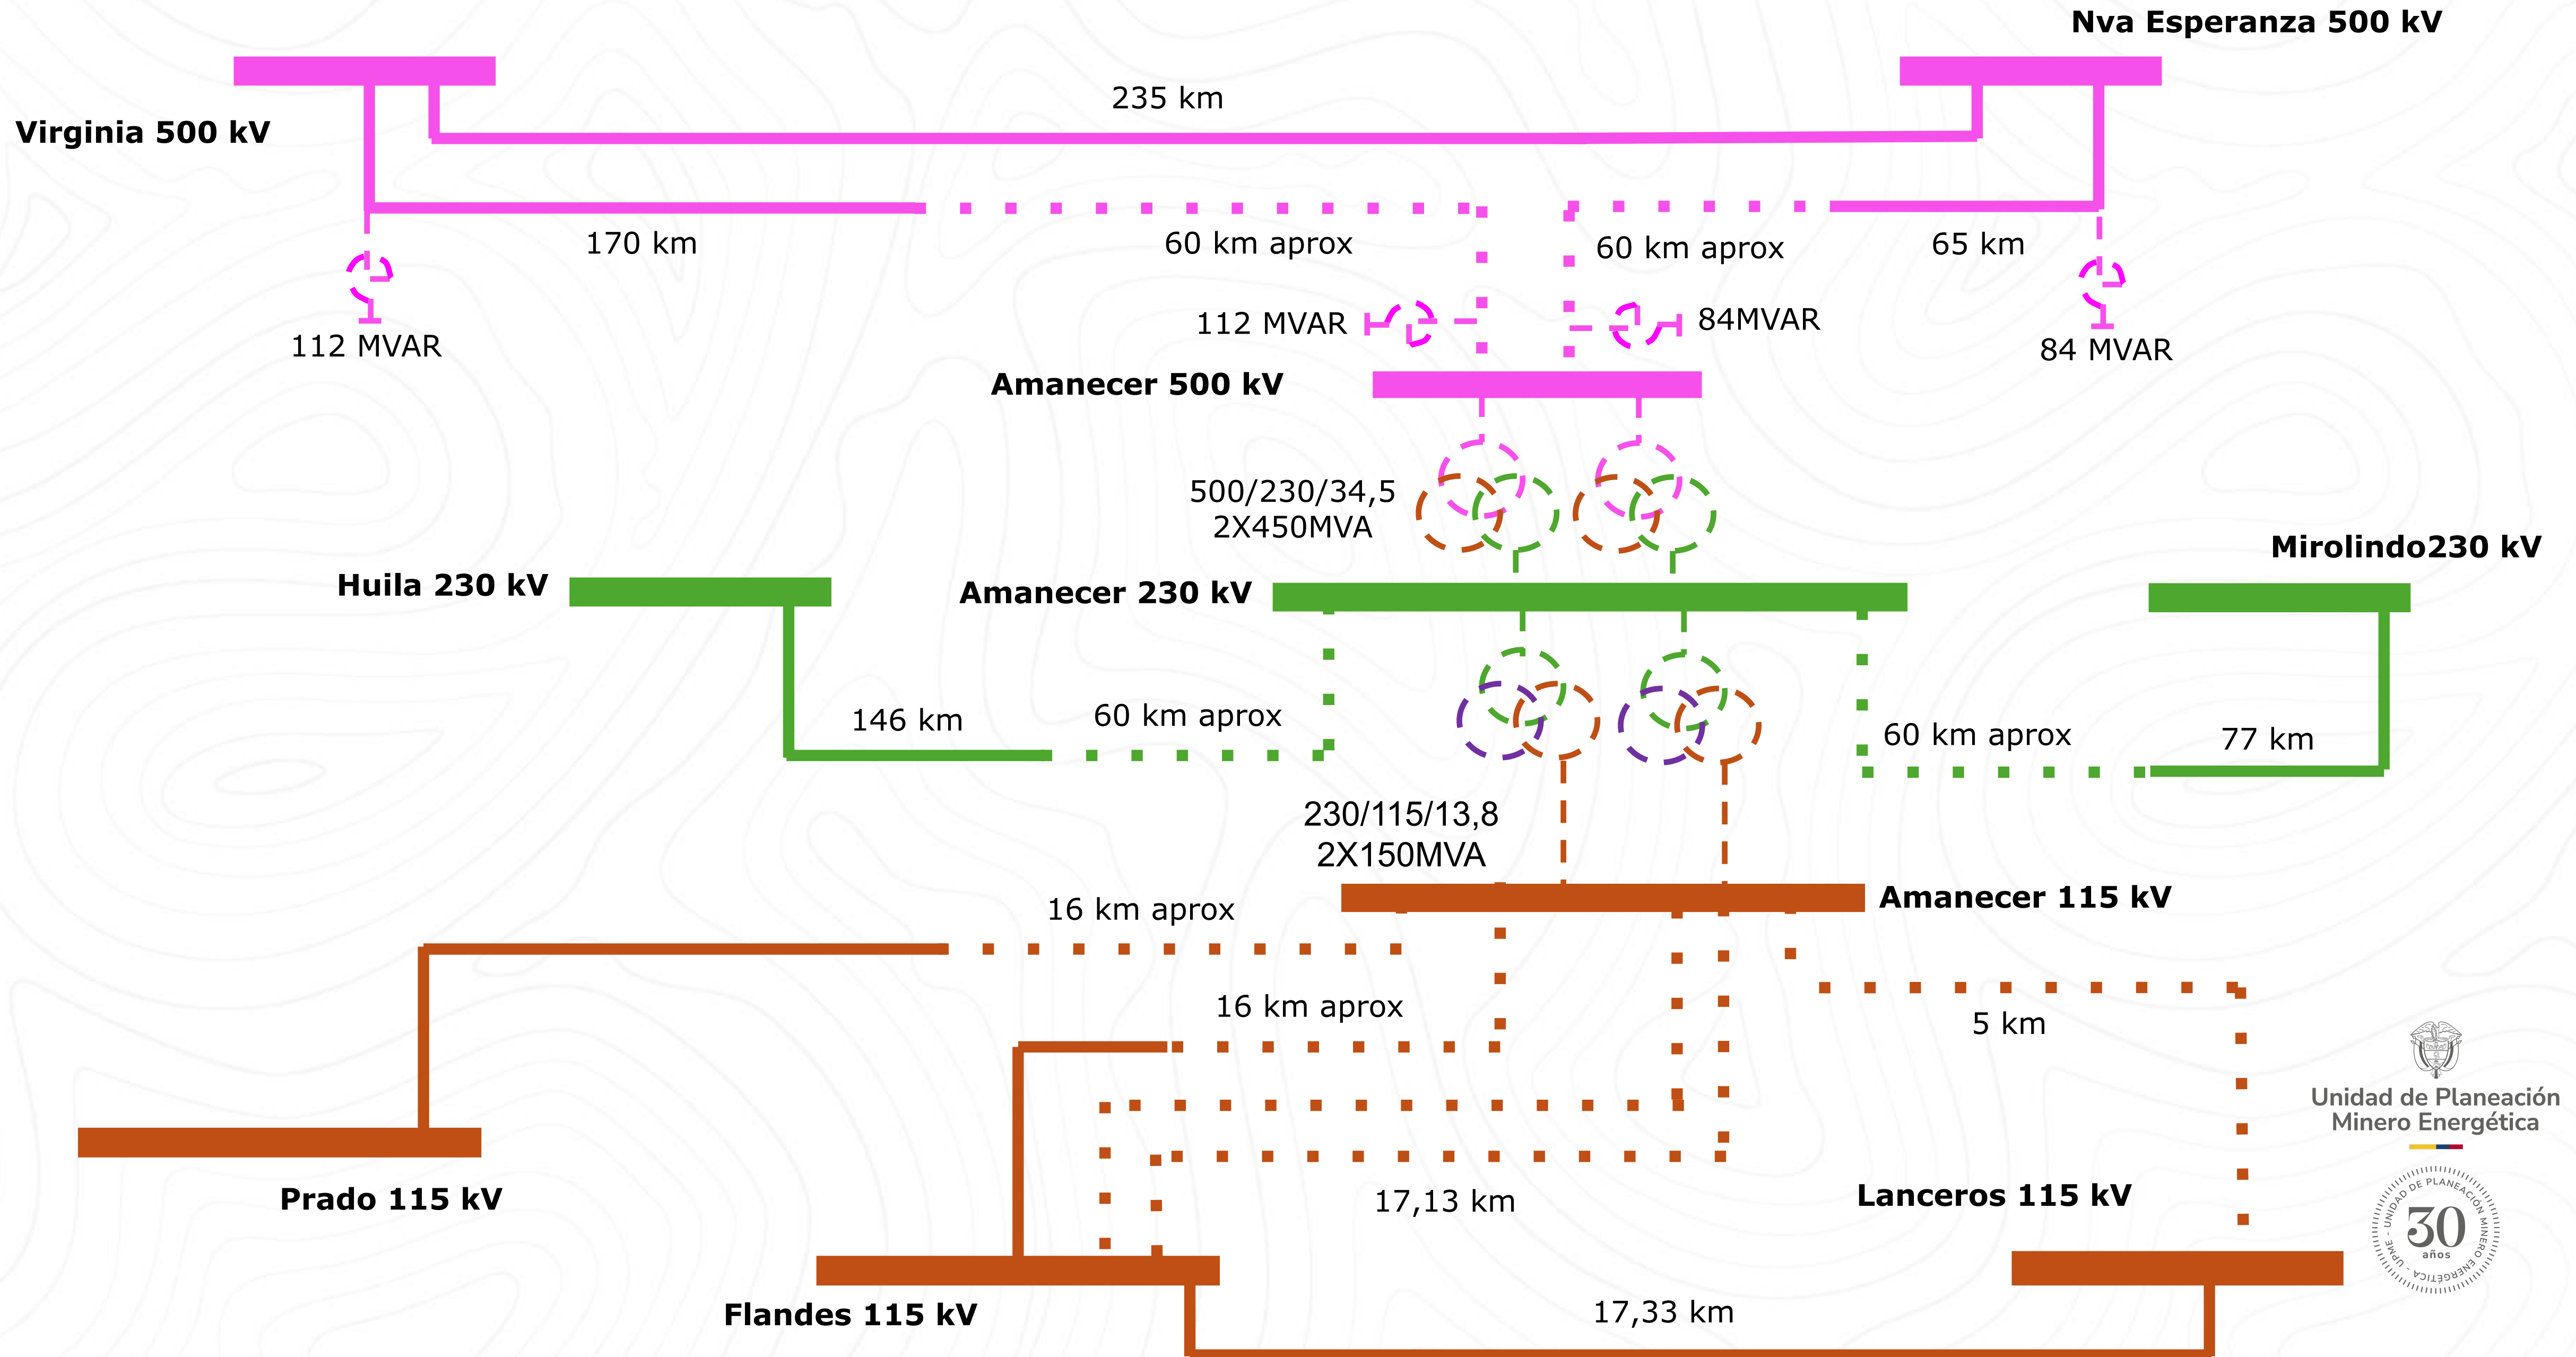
Nva Esperanza 500 kV

Virginia 500 kV

235 km

170 km

60 km aprox

60 km aprox

65 km

112 MVAR

112 MVAR

84MVAR

84 MVAR

Amanecer 500 kV

500/230/34,5
2X450MVA

Huila 230 kV

Amanecer 230 kV

Mirolindo230 kV

146 km

60 km aprox

60 km aprox

77 km

230/115/13,8
2X150MVA

Amanecer 115 kV

16 km aprox

16 km aprox

5 km

Unidad de Planeación
Minero Energética

UNIDAD DE PLANEACIÓN MINERO ENERGÉTICA · UPME ·
30
años

Prado 115 kV

17,13 km

Lanceros 115 kV

Flandes 115 kV

17,33 km